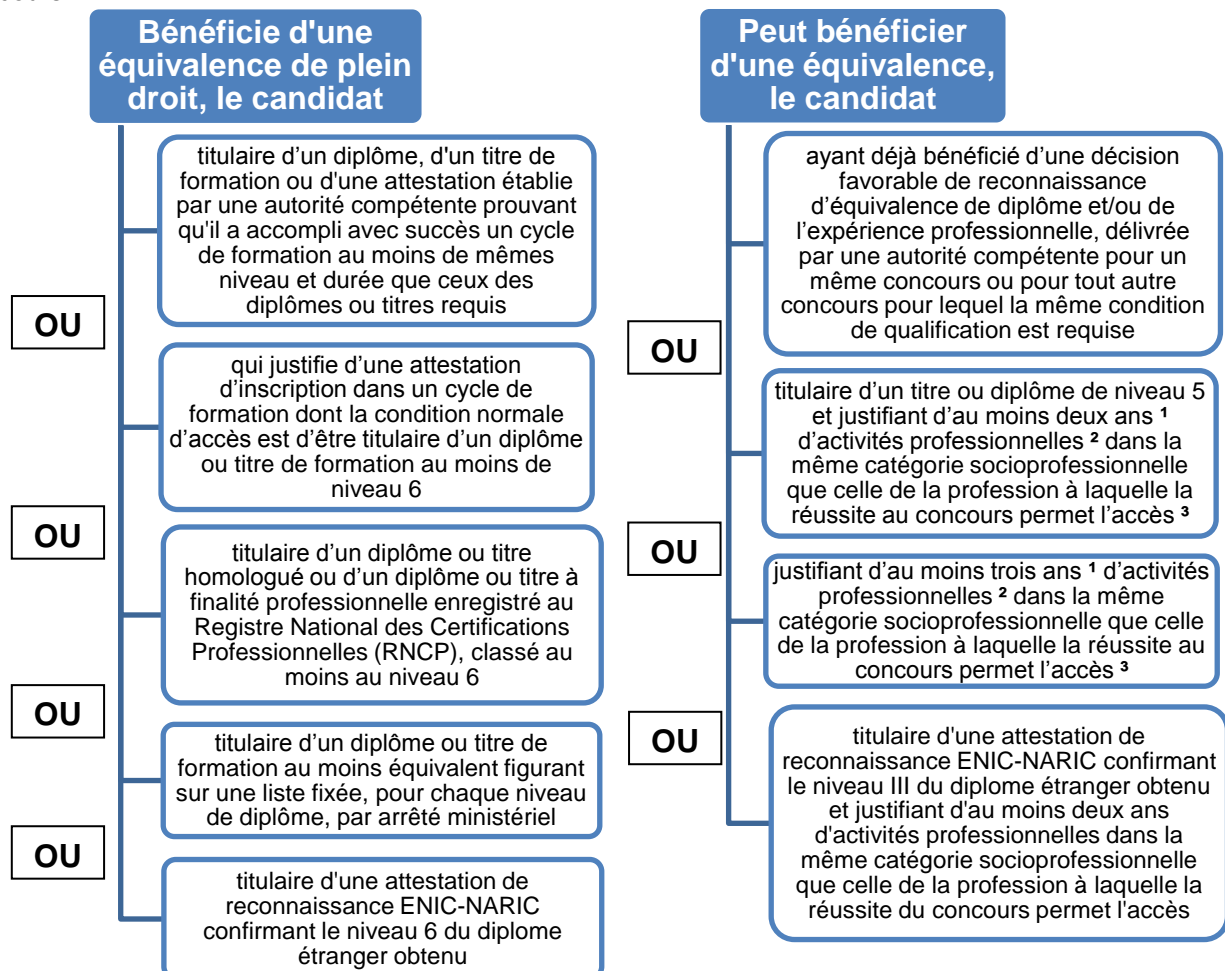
Bénéficie d'une équivalence de plein droit, le candidat

titulaire d'un diplôme, d'un titre de formation ou d'une attestation établie par une autorité compétente prouvant qu'il a accompli avec succès un cycle de formation au moins de mêmes niveau et durée que ceux des diplômes ou titres requis

OU

qui justifie d'une attestation d'inscription dans un cycle de formation dont la condition normale d'accès est d'être titulaire d'un diplôme ou titre de formation au moins de niveau 6

OU

titulaire d'un diplôme ou titre homologué ou d'un diplôme ou titre à finalité professionnelle enregistré au Registre National des Certifications Professionnelles (RNCP), classé au moins au niveau 6

OU

titulaire d'un diplôme ou titre de formation au moins équivalent figurant sur une liste fixée, pour chaque niveau de diplôme, par arrêté ministériel

OU

titulaire d'une attestation de reconnaissance ENIC-NARIC confirmant le niveau 6 du diplome étranger obtenu

Peut bénéficier d'une équivalence, le candidat

ayant déjà bénéficié d'une décision favorable de reconnaissance d'équivalence de diplôme et/ou de l'expérience professionnelle, délivrée par une autorité compétente pour un même concours ou pour tout autre concours pour lequel la même condition de qualification est requise

OU

titulaire d'un titre ou diplôme de niveau 5 et justifiant d'au moins deux ans $^1$ d'activités professionnelles $^2$ dans la même catégorie socioprofessionnelle que celle de la profession à laquelle la réussite au concours permet l'accès $^3$

OU

justifiant d'au moins trois ans $^1$ d'activités professionnelles $^2$ dans la même catégorie socioprofessionnelle que celle de la profession à laquelle la réussite au concours permet l'accès $^3$

OU

titulaire d'une attestation de reconnaissance ENIC-NARIC confirmant le niveau III du diplome étranger obtenu et justifiant d'au moins deux ans d'activités professionnelles dans la même catégorie socioprofessionnelle que celle de la profession à laquelle la réussite du concours permet l'accès